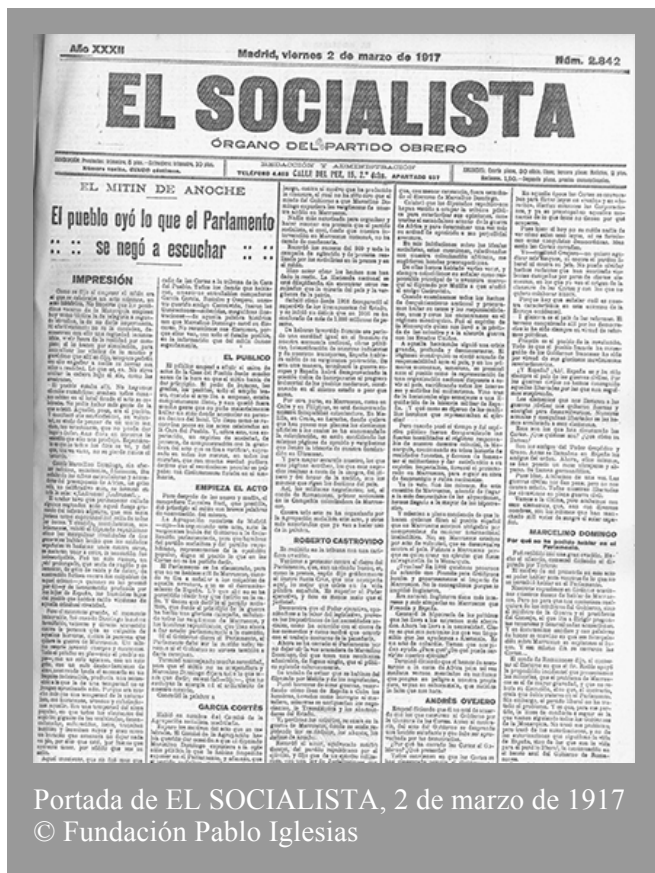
Año XXXII

Madrid, viernes 2 de marzo de 1917

Núm. 2.842

EL SOCIALISTA

ÓRGANO DEL PARTIDO OBRERO

REDACCIÓN Y ADMINISTRACIÓN
TELÉFONO 4.405 CALLE DEL PEZ, 15, 2.º dcha. APARTADO 507

EL MITIN DE ANOCHE

El pueblo oyó lo que el Parlamento se negó a escuchar

IMPRESIÓN

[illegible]

EL PÚBLICO

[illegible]

EMPIEZA EL ACTO

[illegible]

GARCÍA CORTÉS

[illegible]

ROBERTO CASTROVIDO

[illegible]

ANDRÉS OVEJERO

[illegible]

MARCELINO DOMINGO

Por qué no se pudo hablar en el Parlamento.

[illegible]

Portada de EL SOCIALISTA, 2 de marzo de 1917
© Fundación Pablo Iglesias